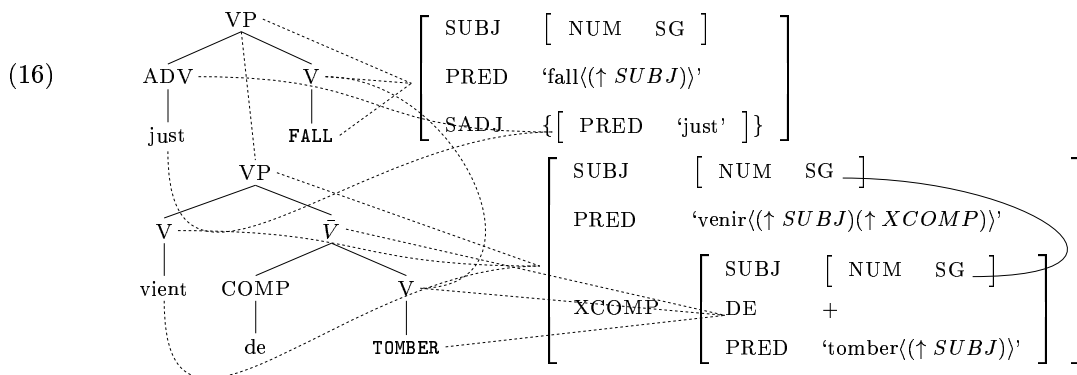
(16)

VP

ADV V

just FALL

| SUBJ | [ NUM SG ] |
|---|---|
| PRED | 'fall⟨(↑ $SUBJ$)⟩' |
| SADJ | {[ PRED 'just' ]} |

VP

V $\bar{V}$

vient COMP V

de TOMBER

| SUBJ | [ NUM SG ] |
|---|---|
| PRED | 'venir⟨(↑ $SUBJ$)(↑ $XCOMP$)⟩' |
| XCOMP | [ SUBJ [ NUM SG ] ; DE + ; PRED 'tomber⟨(↑ $SUBJ$)⟩' ] |